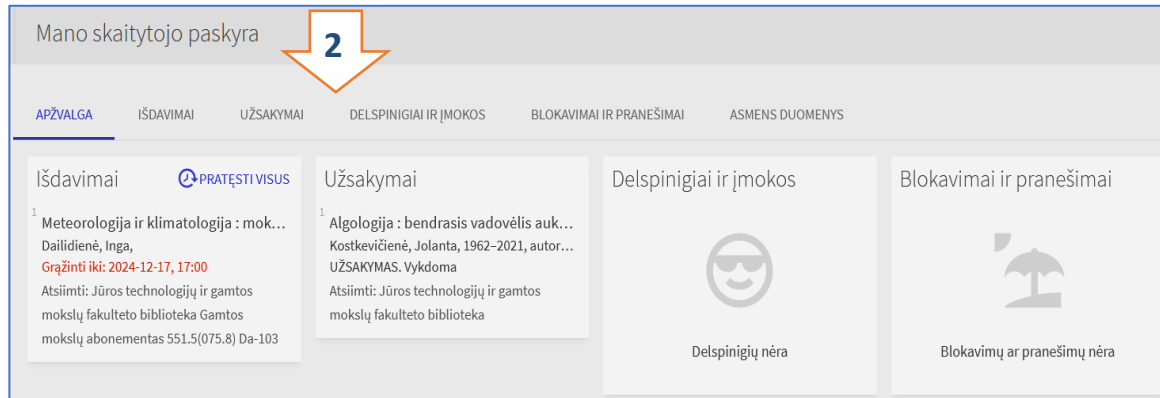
Mano skaitytojo paskyra

2

APŽVALGA IŠDAVIMAI UŽSAKYMAI DELSPINIGIAI IR ĮMOKOS BLOKAVIMAI IR PRANEŠIMAI ASMENS DUOMENYS

Išdavimai
PRATĘSTI VISUS

1
Meteorologija ir klimatologija : mok…
Dailidienė, Inga,
Grąžinti iki: 2024-12-17, 17:00
Atsiimti: Jūros technologijų ir gamtos mokslų fakulteto biblioteka Gamtos mokslų abonementas 551.5(075.8) Da-103

Užsakymai

1
Algologija : bendrasis vadovėlis auk…
Kostkevičienė, Jolanta, 1962–2021, autor…
UŽSAKYMAS. Vykdoma
Atsiimti: Jūros technologijų ir gamtos mokslų fakulteto biblioteka

Delspinigiai ir įmokos

Delspinigių nėra

Blokavimai ir pranešimai

Blokavimų ar pranešimų nėra